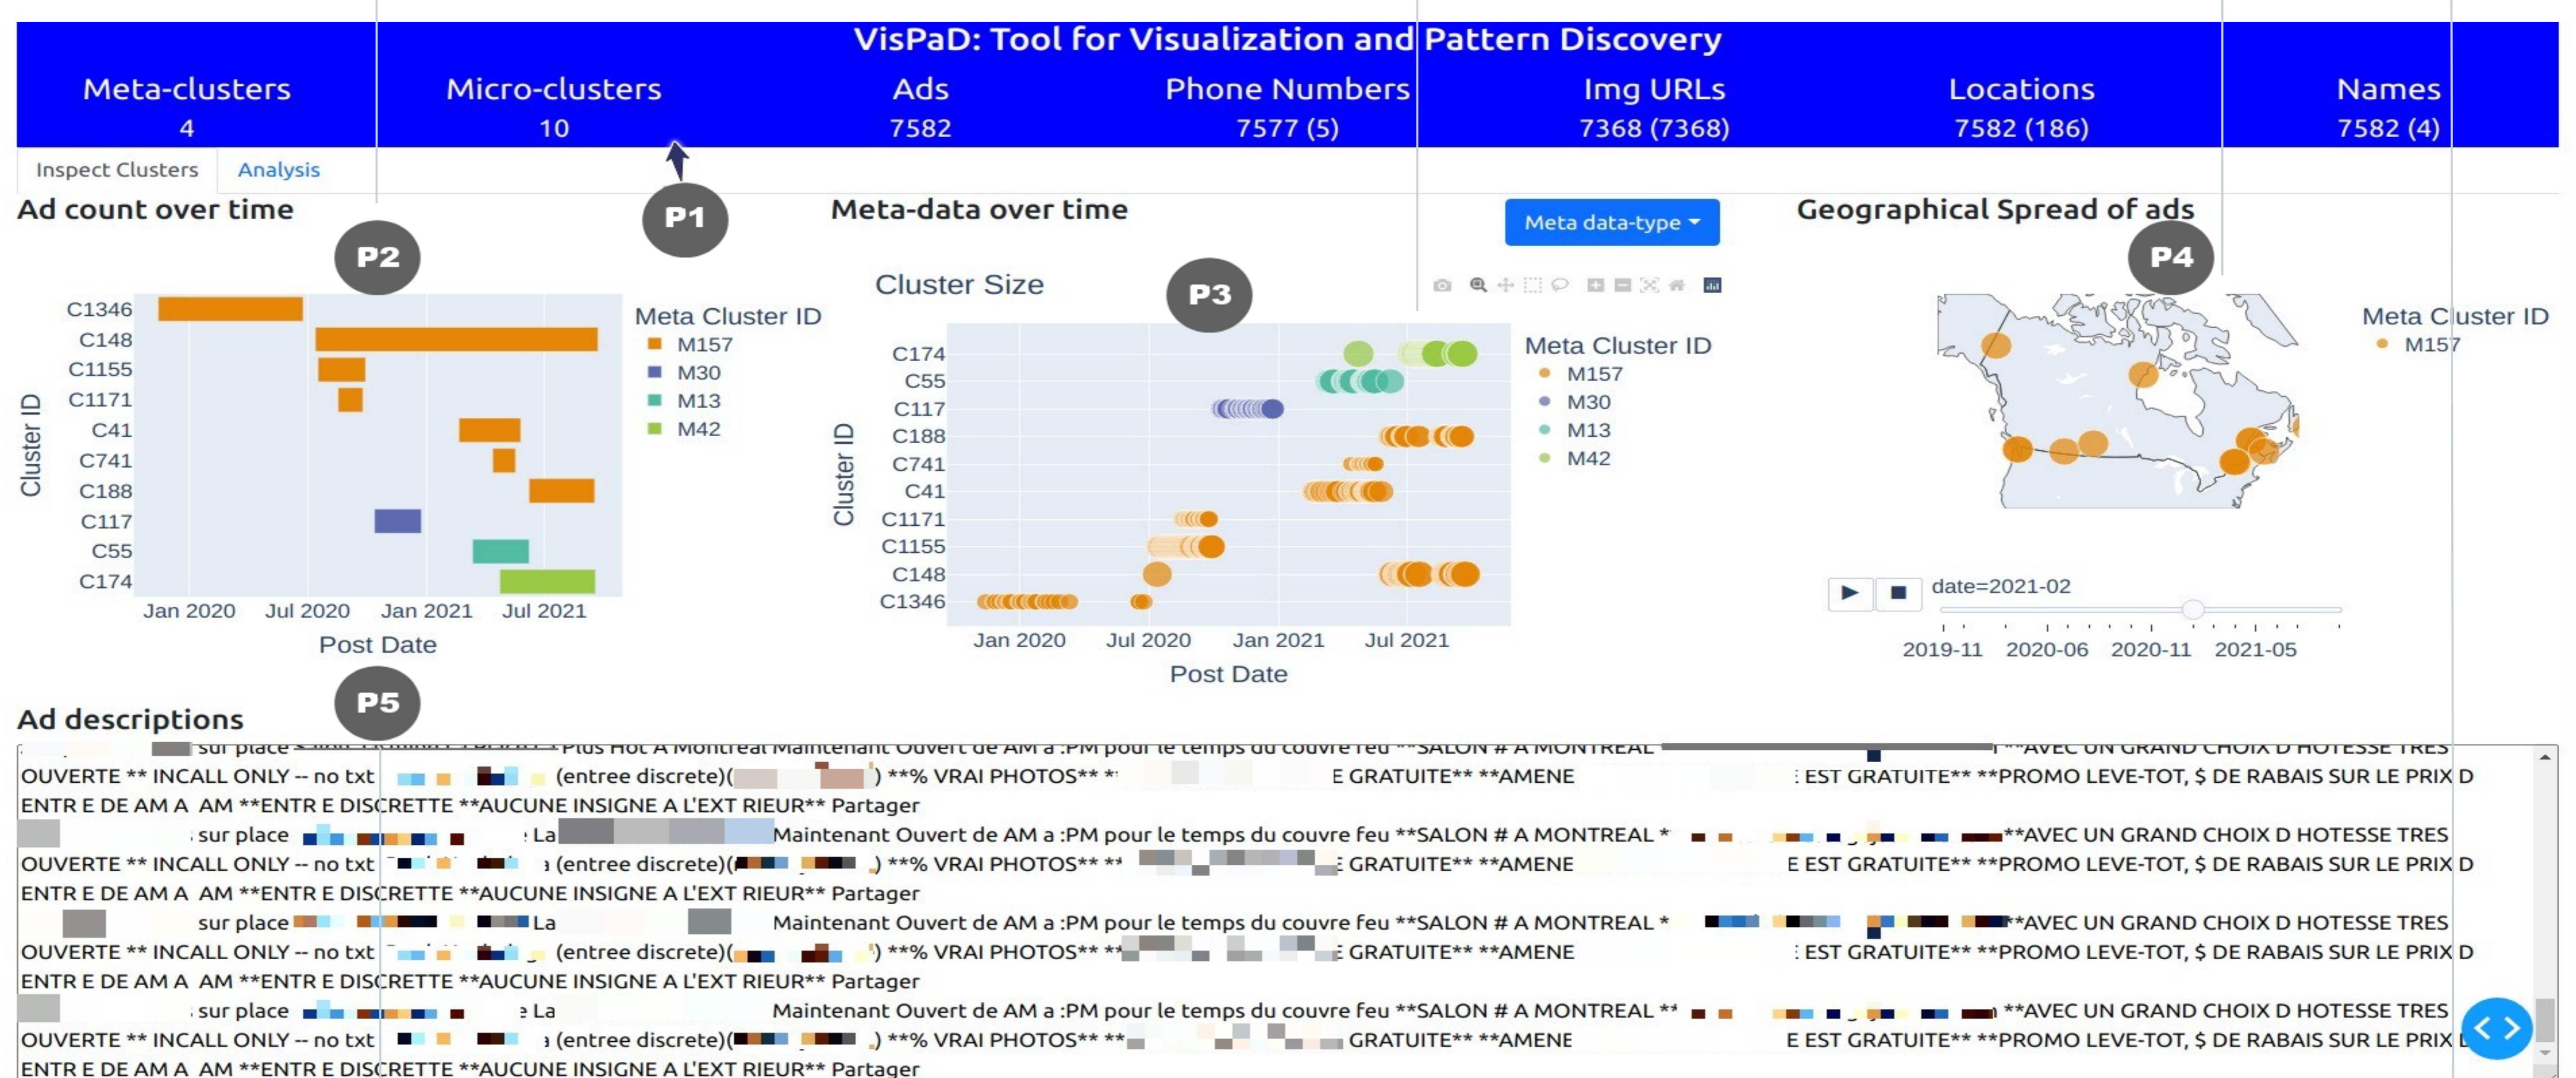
VisPaD: Tool for Visualization and Pattern Discovery

| Meta-clusters | Micro-clusters | Ads | Phone Numbers | Img URLs | Locations | Names |
|---|---|---|---|---|---|---|
| 4 | 10 | 7582 | 7577 (5) | 7368 (7368) | 7582 (186) | 7582 (4) |

Inspect Clusters Analysis

P1

Ad count over time

P2

Meta Cluster ID
M157
M30
M13
M42

C1346
C148
C1155
C1171
C41
C741
C188
C117
C55
C174

Cluster ID

Jan 2020 Jul 2020 Jan 2021 Jul 2021

Post Date

Meta-data over time

Meta data-type

Cluster Size

P3

Meta Cluster ID
M157
M30
M13
M42

C174
C55
C117
C188
C741
C41
C1171
C1155
C148
C1346

Cluster ID

Jan 2020 Jul 2020 Jan 2021 Jul 2021

Post Date

Geographical Spread of ads

P4

Meta Cluster ID
M157

date=2021-02

2019-11 2020-06 2020-11 2021-05

P5

Ad descriptions

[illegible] sur place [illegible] Plus Hot A Montreal Maintenant Ouvert de AM a :PM pour le temps du couvre feu **SALON # A MONTREAL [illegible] **AVEC UN GRAND CHOIX D HOTESSE TRES OUVERTE ** INCALL ONLY -- no txt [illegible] (entree discrete)( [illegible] ) **% VRAI PHOTOS** * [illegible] E GRATUITE** **AMENE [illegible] E EST GRATUITE** **PROMO LEVE-TOT, $ DE RABAIS SUR LE PRIX D ENTR E DE AM A AM **ENTR E DISCRETTE **AUCUNE INSIGNE A L'EXT RIEUR** Partager

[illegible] sur place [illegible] La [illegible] Maintenant Ouvert de AM a :PM pour le temps du couvre feu **SALON # A MONTREAL * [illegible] **AVEC UN GRAND CHOIX D HOTESSE TRES OUVERTE ** INCALL ONLY -- no txt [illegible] (entree discrete)( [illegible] ) **% VRAI PHOTOS** ** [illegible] GRATUITE** **AMENE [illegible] E EST GRATUITE** **PROMO LEVE-TOT, $ DE RABAIS SUR LE PRIX D ENTR E DE AM A AM **ENTR E DISCRETTE **AUCUNE INSIGNE A L'EXT RIEUR** Partager

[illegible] sur place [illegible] La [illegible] Maintenant Ouvert de AM a :PM pour le temps du couvre feu **SALON # A MONTREAL * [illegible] **AVEC UN GRAND CHOIX D HOTESSE TRES OUVERTE ** INCALL ONLY -- no txt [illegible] (entree discrete)( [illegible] ) **% VRAI PHOTOS** ** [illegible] GRATUITE** **AMENE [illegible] E EST GRATUITE** **PROMO LEVE-TOT, $ DE RABAIS SUR LE PRIX D ENTR E DE AM A AM **ENTR E DISCRETTE **AUCUNE INSIGNE A L'EXT RIEUR** Partager

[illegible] sur place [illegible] La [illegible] Maintenant Ouvert de AM a :PM pour le temps du couvre feu **SALON # A MONTREAL ** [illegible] **AVEC UN GRAND CHOIX D HOTESSE TRES OUVERTE ** INCALL ONLY -- no txt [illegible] (entree discrete)( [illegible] ) **% VRAI PHOTOS** ** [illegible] GRATUITE** **AMENE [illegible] E EST GRATUITE** **PROMO LEVE-TOT, $ DE RABAIS SUR LE PRIX D ENTR E DE AM A AM **ENTR E DISCRETTE **AUCUNE INSIGNE A L'EXT RIEUR** Partager